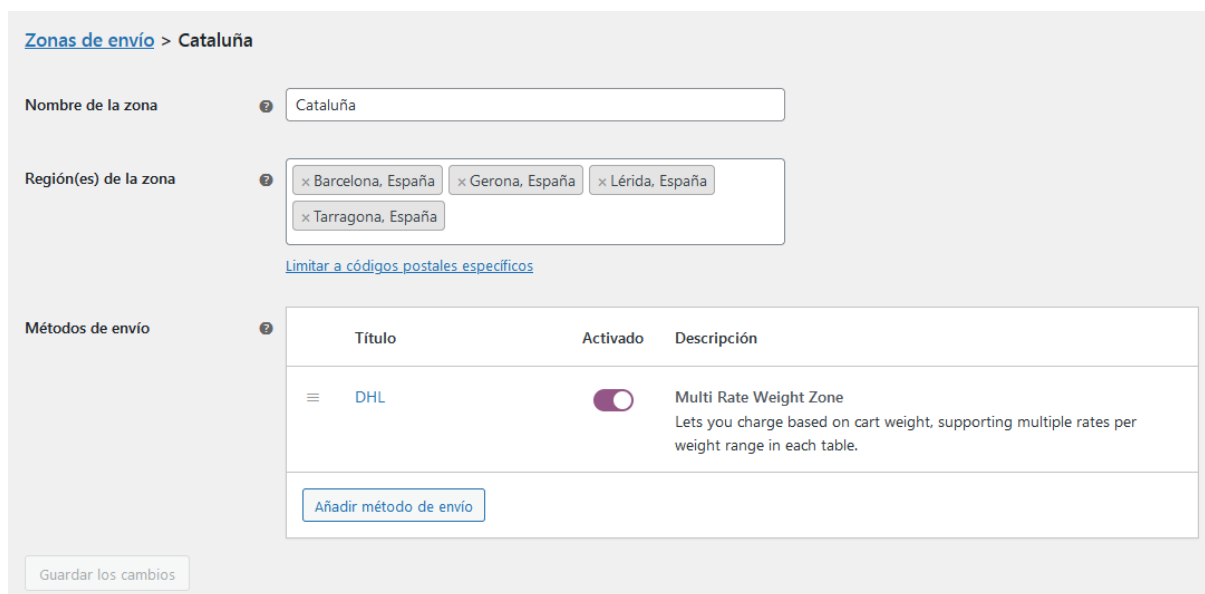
Zonas de envío > Cataluña

Nombre de la zona

Cataluña

Región(es) de la zona

× Barcelona, España × Gerona, España × Lérida, España × Tarragona, España

Limitar a códigos postales específicos

Métodos de envío

| Título | Activado | Descripción |
|---|---|---|
| DHL | | Multi Rate Weight Zone<br>Lets you charge based on cart weight, supporting multiple rates per weight range in each table. |

Añadir método de envío

Guardar los cambios